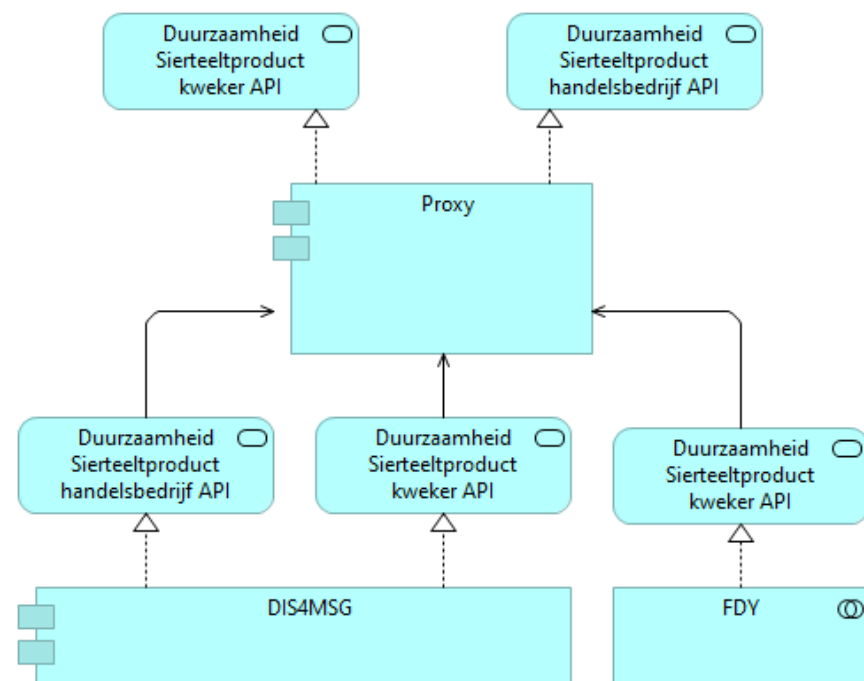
Duurzaamheid Sierteeltproduct kweker API

Duurzaamheid Sierteeltproduct handelsbedrijf API

Proxy

Duurzaamheid Sierteeltproduct handelsbedrijf API

Duurzaamheid Sierteeltproduct kweker API

Duurzaamheid Sierteeltproduct kweker API

DIS4MSG

FDY